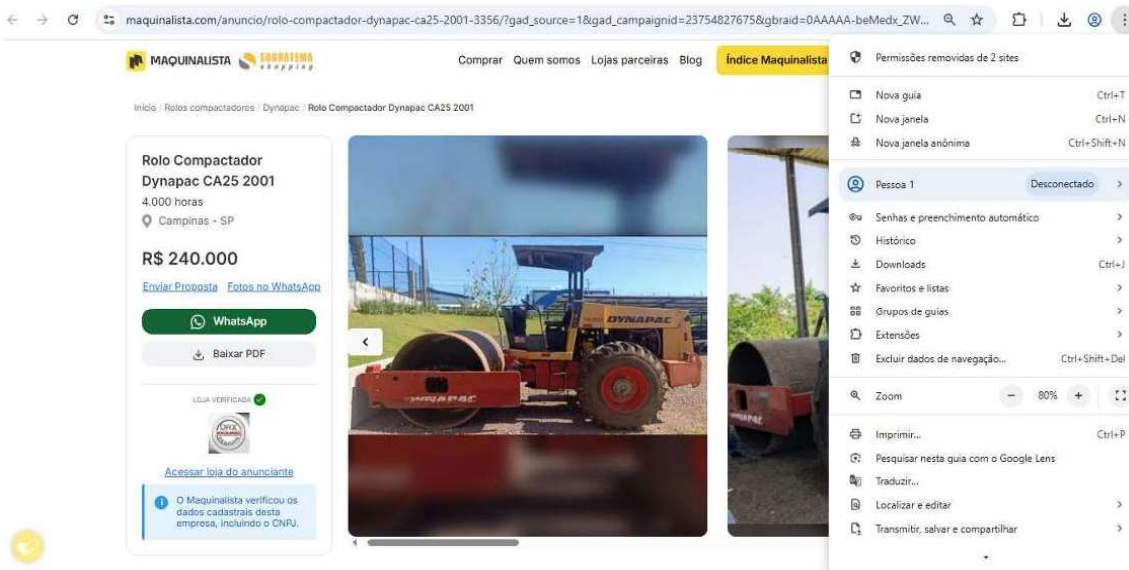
maquinalista.com/anuncio/rolo-compactador-dynapac-ca25-2001-3356/?gad_source=1&gad_campaignid=23754827675&gbraid=0AAAAA-beMedx_ZW...

MAQUINALISTA SOBRATEMA shopping

Comprar Quem somos Lojas parceiras Blog Índice Maquinalista

Início / Rolos compactadores / Dynapac / Rolo Compactador Dynapac CA25 2001

Rolo Compactador Dynapac CA25 2001
4.000 horas
Campinas - SP

R$ 240.000

Enviar Proposta Fotos no WhatsApp

WhatsApp

Baixar PDF

LOJA VERIFICADA

Acessar loja do anunciante

O Maquinalista verificou os dados cadastrais desta empresa, incluindo o CNPJ.

DYNAPAC

DYNAPAC

Permissões removidas de 2 sites

Nova guia Ctrl+T
Nova janela Ctrl+N
Nova janela anônima Ctrl+Shift+N

Pessoa 1 Desconectado

Senhas e preenchimento automático
Histórico
Downloads Ctrl+J
Favoritos e listas
Grupos de guias
Extensões
Excluir dados de navegação... Ctrl+Shift+Del

Zoom − 80% +

Imprimir... Ctrl+P
Pesquisar nesta guia com o Google Lens
Traduzir...
Localizar e editar
Transmitir, salvar e compartilhar